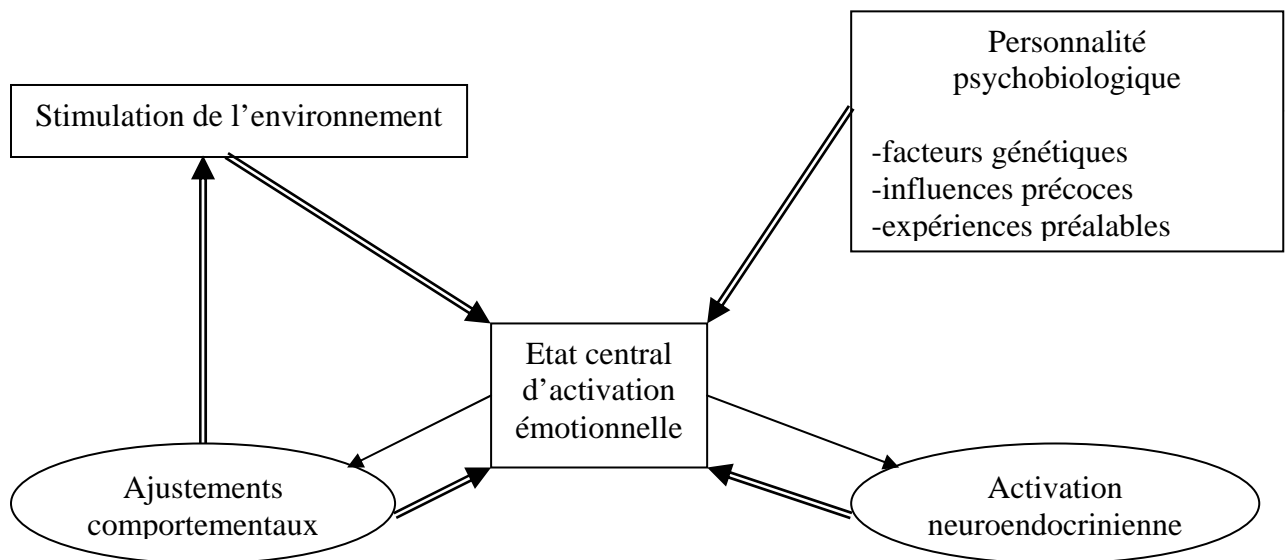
Personnalité psychobiologique

-facteurs génétiques
-influences précoces
-expériences préalables

Stimulation de l'environnement

Etat central d'activation émotionnelle

Ajustements comportementaux

Activation neuroendocrinienne